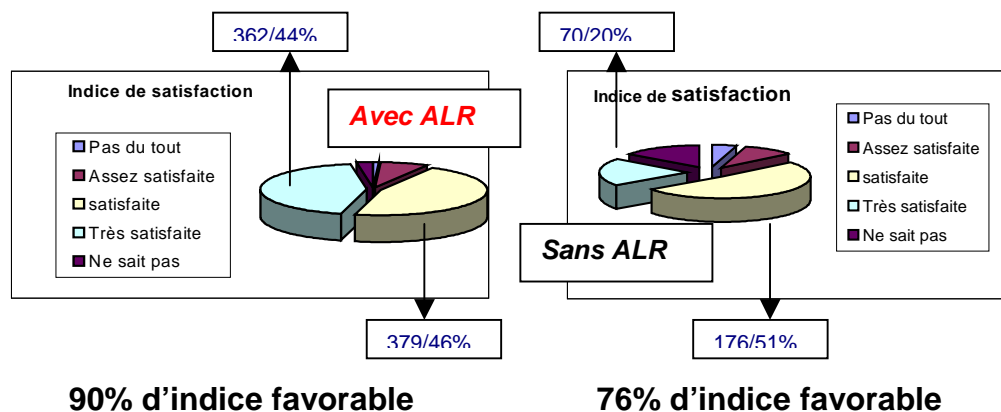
362/44%

Indice de satisfaction

Avec ALR

Pas du tout
Assez satisfaite
satisfaite
Très satisfaite
Ne sait pas

379/46%

90% d'indice favorable

70/20%

Indice de satisfaction

Pas du tout
Assez satisfaite
satisfaite
Très satisfaite
Ne sait pas

Sans ALR

176/51%

76% d'indice favorable